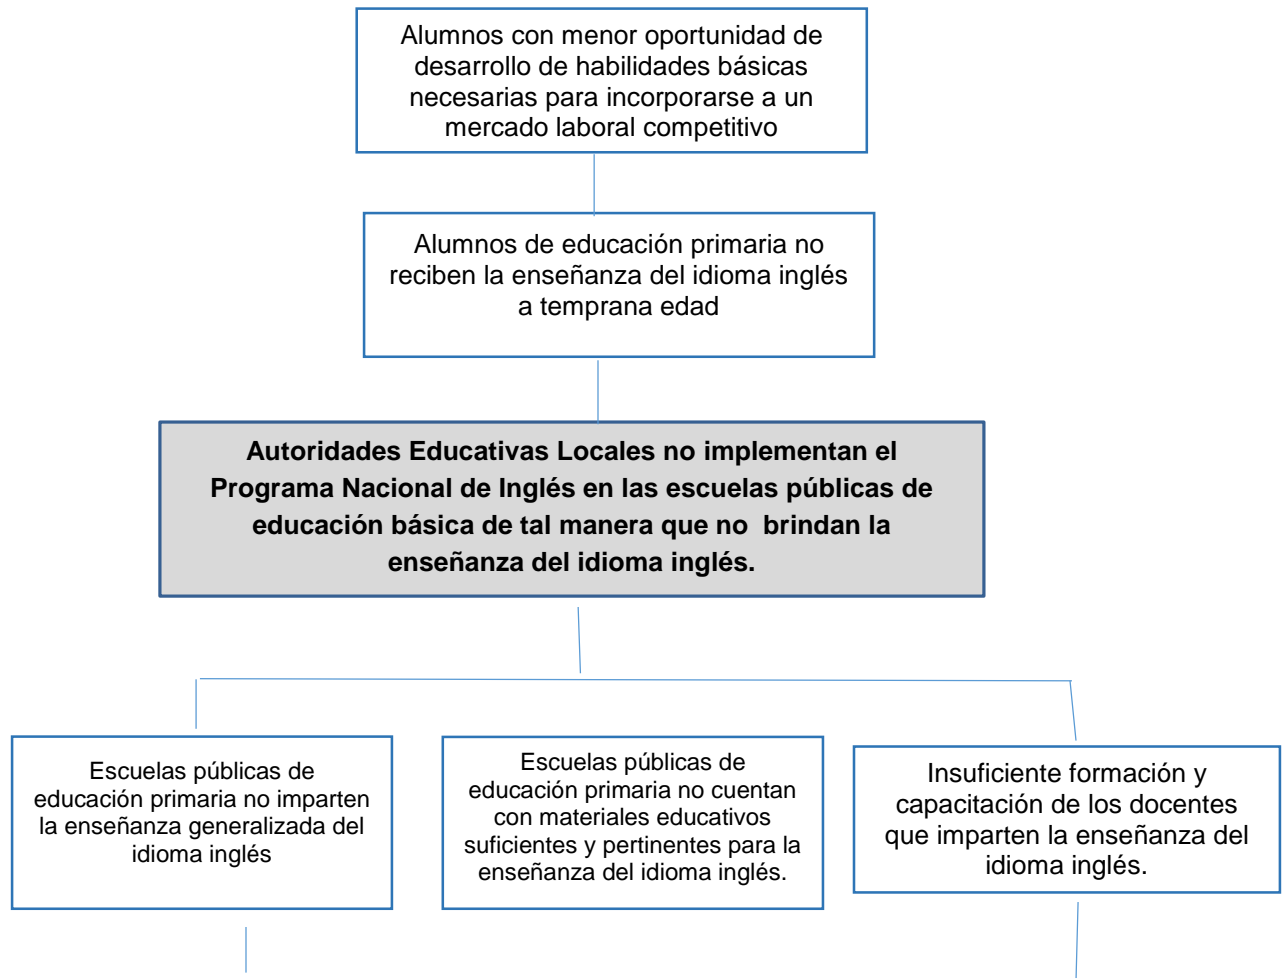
Alumnos con menor oportunidad de desarrollo de habilidades básicas necesarias para incorporarse a un mercado laboral competitivo

Alumnos de educación primaria no reciben la enseñanza del idioma inglés a temprana edad

**Autoridades Educativas Locales no implementan el Programa Nacional de Inglés en las escuelas públicas de educación básica de tal manera que no brindan la enseñanza del idioma inglés.**

Escuelas públicas de educación primaria no imparten la enseñanza generalizada del idioma inglés

Escuelas públicas de educación primaria no cuentan con materiales educativos suficientes y pertinentes para la enseñanza del idioma inglés.

Insuficiente formación y capacitación de los docentes que imparten la enseñanza del idioma inglés.